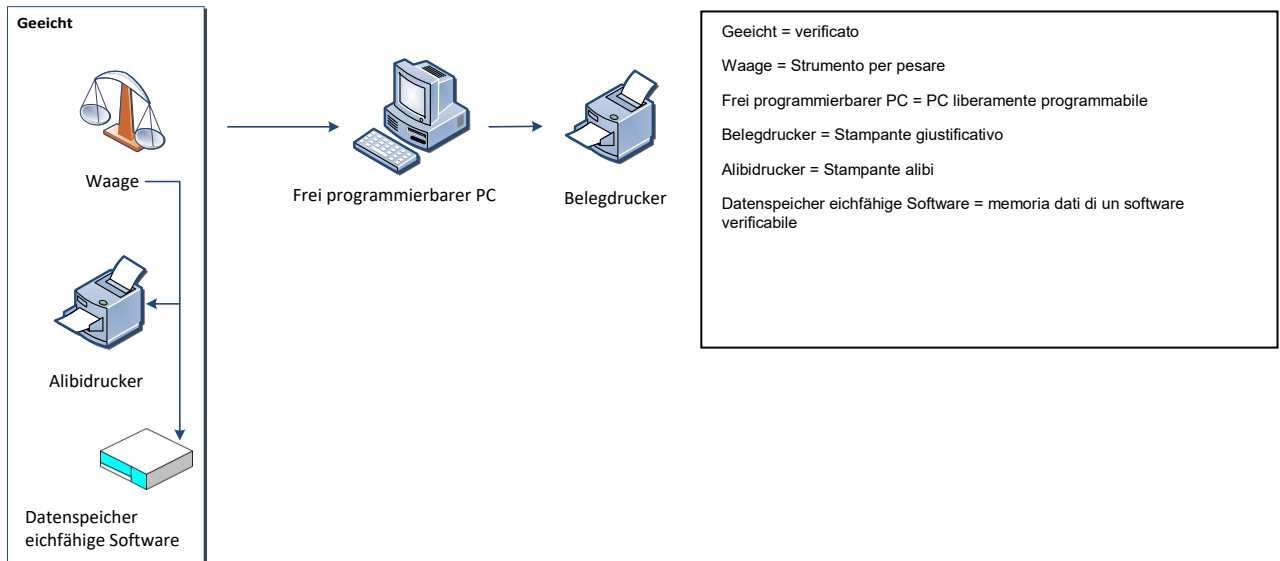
Geeicht

Waage

Alibidrucker

Datenspeicher eichfähige Software

Frei programmierbarer PC

Belegdrucker

Geeicht = verificato

Waage = Strumento per pesare

Frei programmierbarer PC = PC liberamente programmabile

Belegdrucker = Stampante giustificativo

Alibidrucker = Stampante alibi

Datenspeicher eichfähige Software = memoria dati di un software verificabile